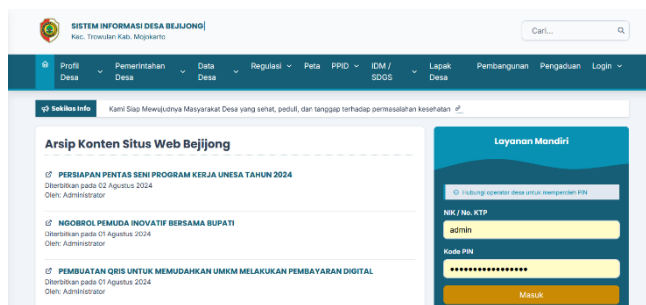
SISTEM INFORMASI DESA BEJIJONG
Kec. Trowulan Kab. Mojokerto

Cari...

Profil Desa
Pemerintahan Desa
Data Desa
Regulasi
Peta
PPID
IDM / SDGS
Lapak Desa
Pembangunan
Pengaduan
Login

Sekilas Info
Kami Siap Mewujudnya Masyarakat Desa yang sehat, peduli, dan tanggap terhadap permasalahan kesehatan

Arsip Konten Situs Web Bejijong

PERSIAPAN PENTAS SENI PROGRAM KERJA UNESA TAHUN 2024
Diterbitkan pada 02 Agustus 2024
Oleh: Administrator

NGOBROL PEMUDA INOVATIF BERSAMA BUPATI
Diterbitkan pada 01 Agustus 2024
Oleh: Administrator

PEMBUATAN QRIS UNTUK MEMUDAHKAN UMKM MELAKUKAN PEMBAYARAN DIGITAL
Diterbitkan pada 01 Agustus 2024
Oleh: Administrator

Layanan Mandiri

Hubungi operator desa untuk mendapatkan PIN

NIK / No. KTP
admin

Kode PIN
••••••••••••••••••

Masuk